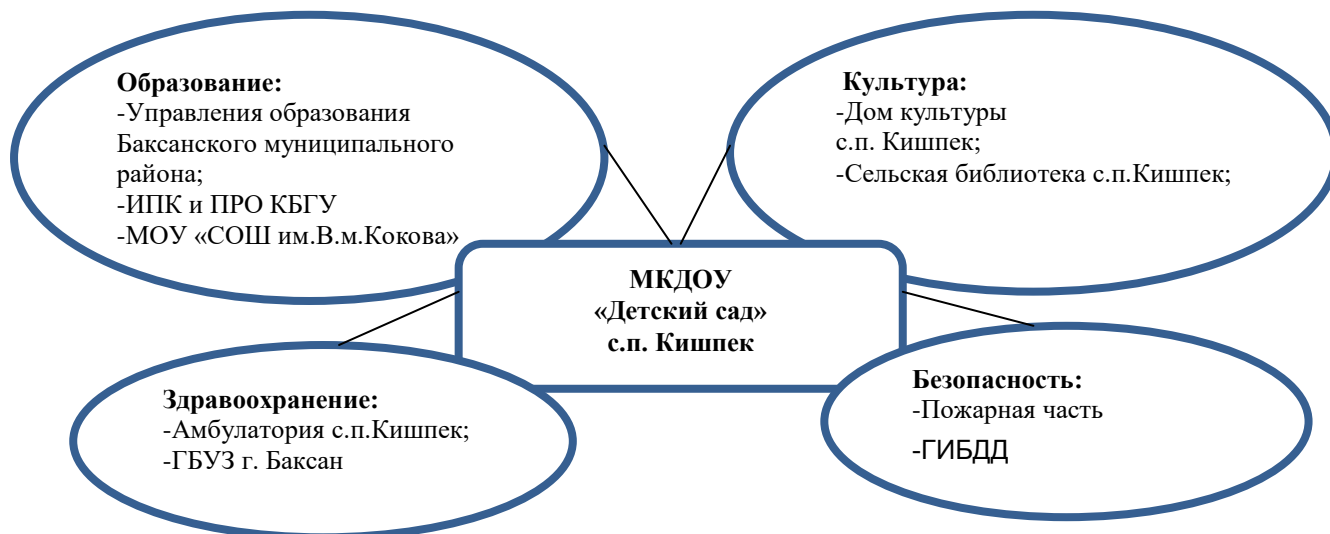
Образование:
-Управления образования Баксанского муниципального района;
-ИПК и ПРО КБГУ
-МОУ «СОШ им.В.м.Кокова»

Культура:
-Дом культуры с.п. Кишпек;
-Сельская библиотека с.п.Кишпек;

МКДОУ
«Детский сад»
с.п. Кишпек

Здравоохранение:
-Амбулатория с.п.Кишпек;
-ГБУЗ г. Баксан

Безопасность:
-Пожарная часть
-ГИБДД